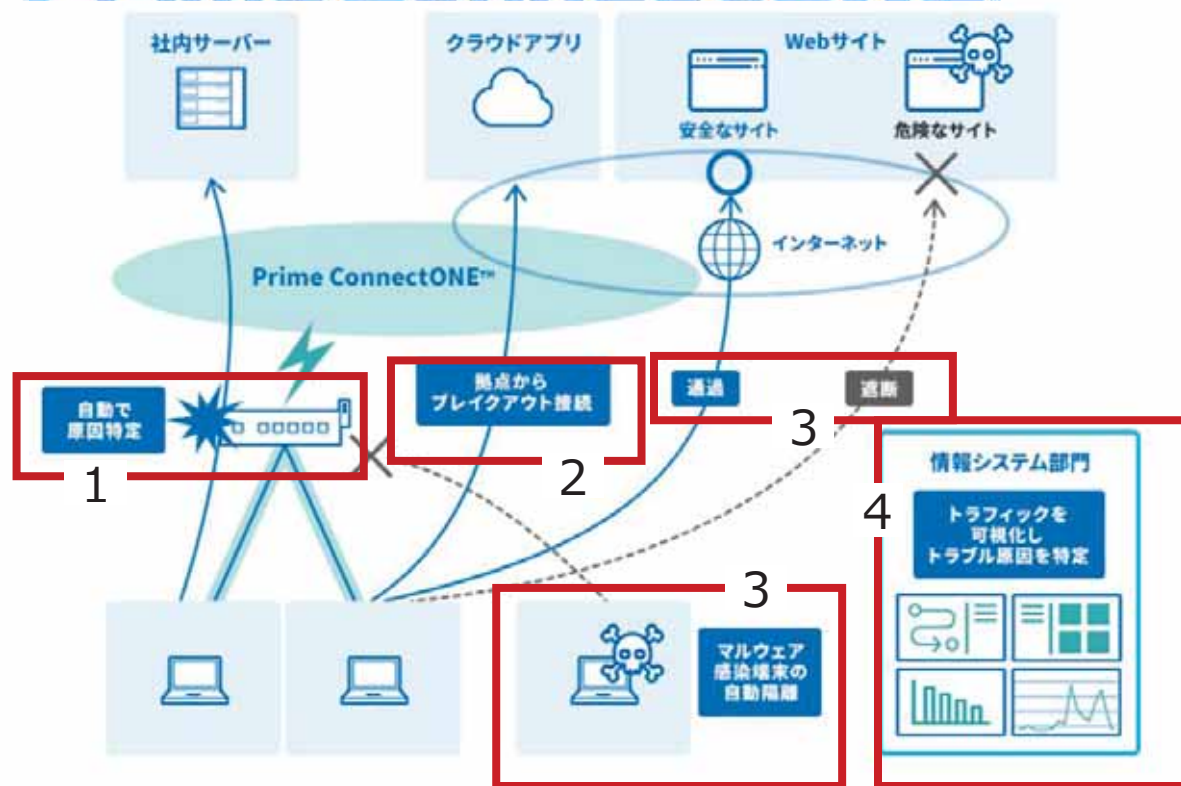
社内サーバー

クラウドアプリ

Webサイト

安全なサイト

危険なサイト

インターネット

Prime ConnectONE™

自動で
原因特定

1

拠点から
ブレイクアウト接続

2

通過

遮断

3

情報システム部門

4

トラフィックを
可視化し
トラブル原因を特定

3

マルウェア
感染端末の
自動隔離